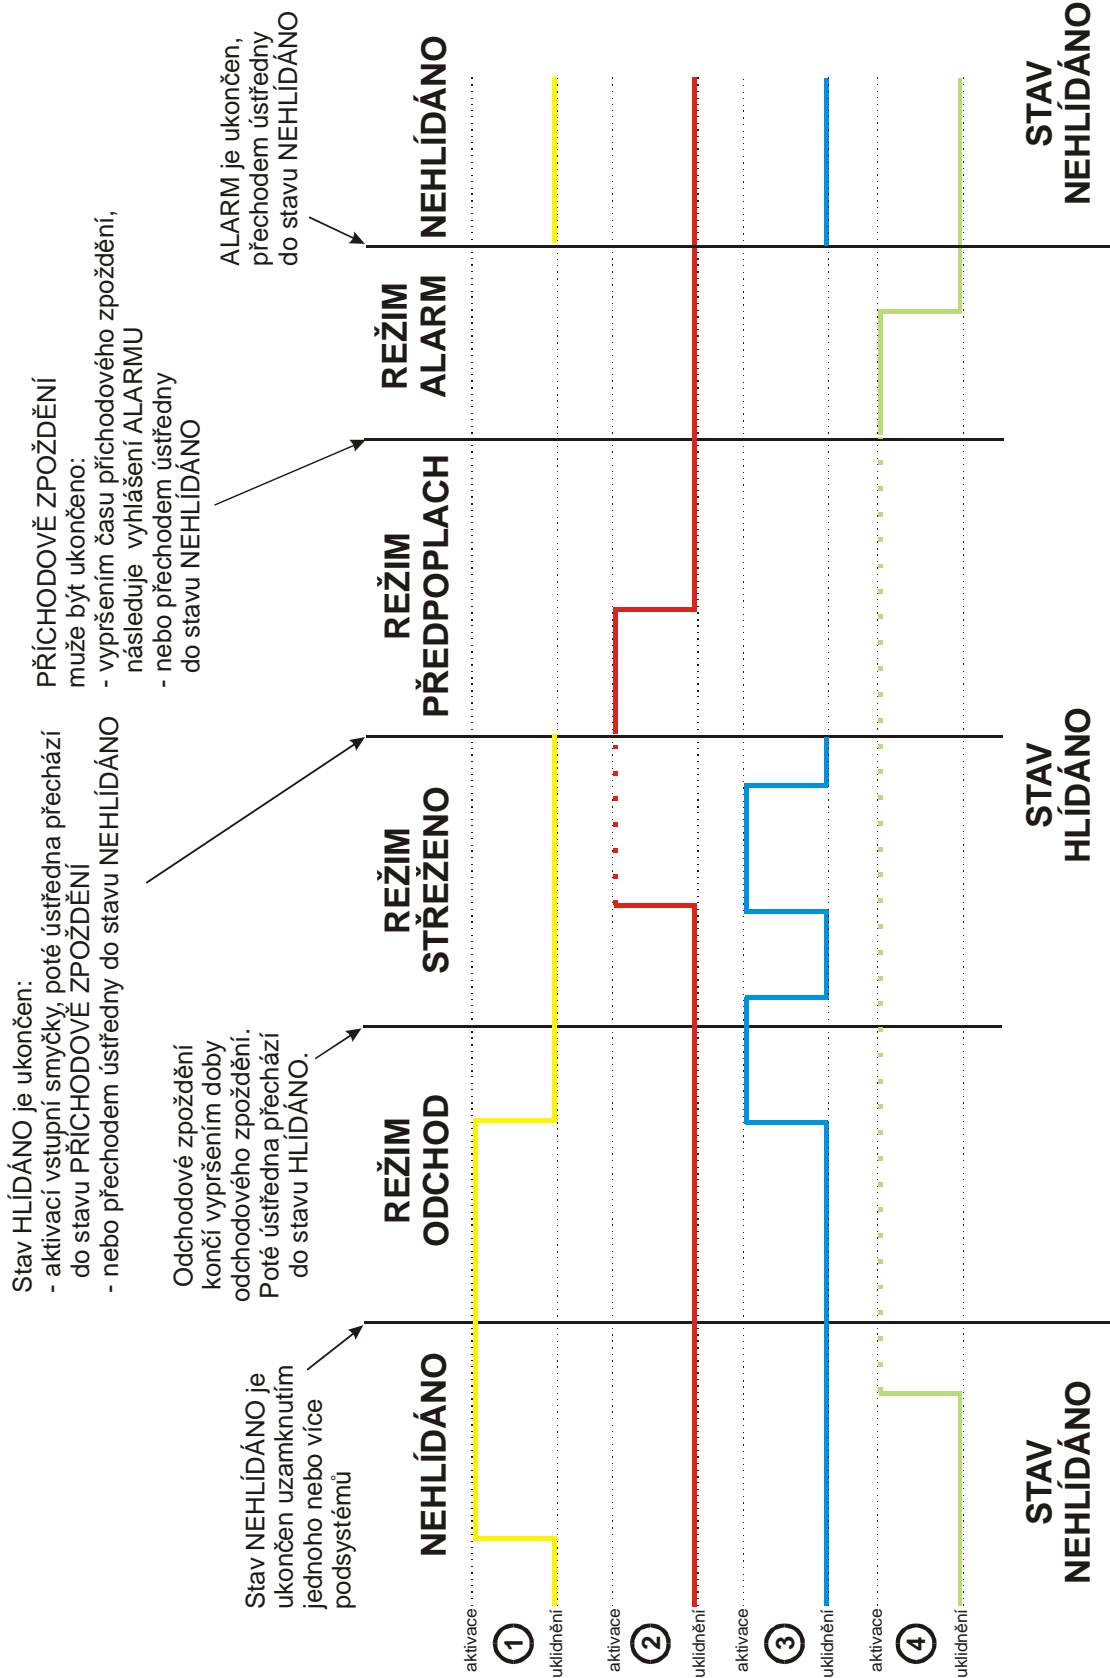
Stav NEHLÍDÁNO je ukončen uzamknutím jednoho nebo více podsystémů

Odchodové zpoždění končí vypršením doby odchodového zpoždění. Poté ústředna přechází do stavu HLÍDÁNO.

Stav HLÍDÁNO je ukončen:
- aktivací vstupní smyčky, poté ústředna přechází do stavu PŘÍCHODOVÉ ZPOŽDĚNÍ
- nebo přechodem ústředny do stavu NEHLÍDÁNO

PŘÍCHODOVÉ ZPOŽDĚNÍ muže být ukončeno:
- vypršením času příchodového zpoždění, následuje vyhlášení ALARMU
- nebo přechodem ústředny do stavu NEHLÍDÁNO

ALARM je ukončen, přechodem ústředny do stavu NEHLÍDÁNO

NEHLÍDÁNO

REŽIM ODCHOD

REŽIM STŘEŽENO

REŽIM PŘEDPOPLACH

REŽIM ALARM

NEHLÍDÁNO

aktivace
1
uklidnění
aktivace
2
uklidnění
aktivace
3
uklidnění
aktivace
4
uklidnění

STAV NEHLÍDÁNO

STAV HLÍDÁNO

STAV NEHLÍDÁNO